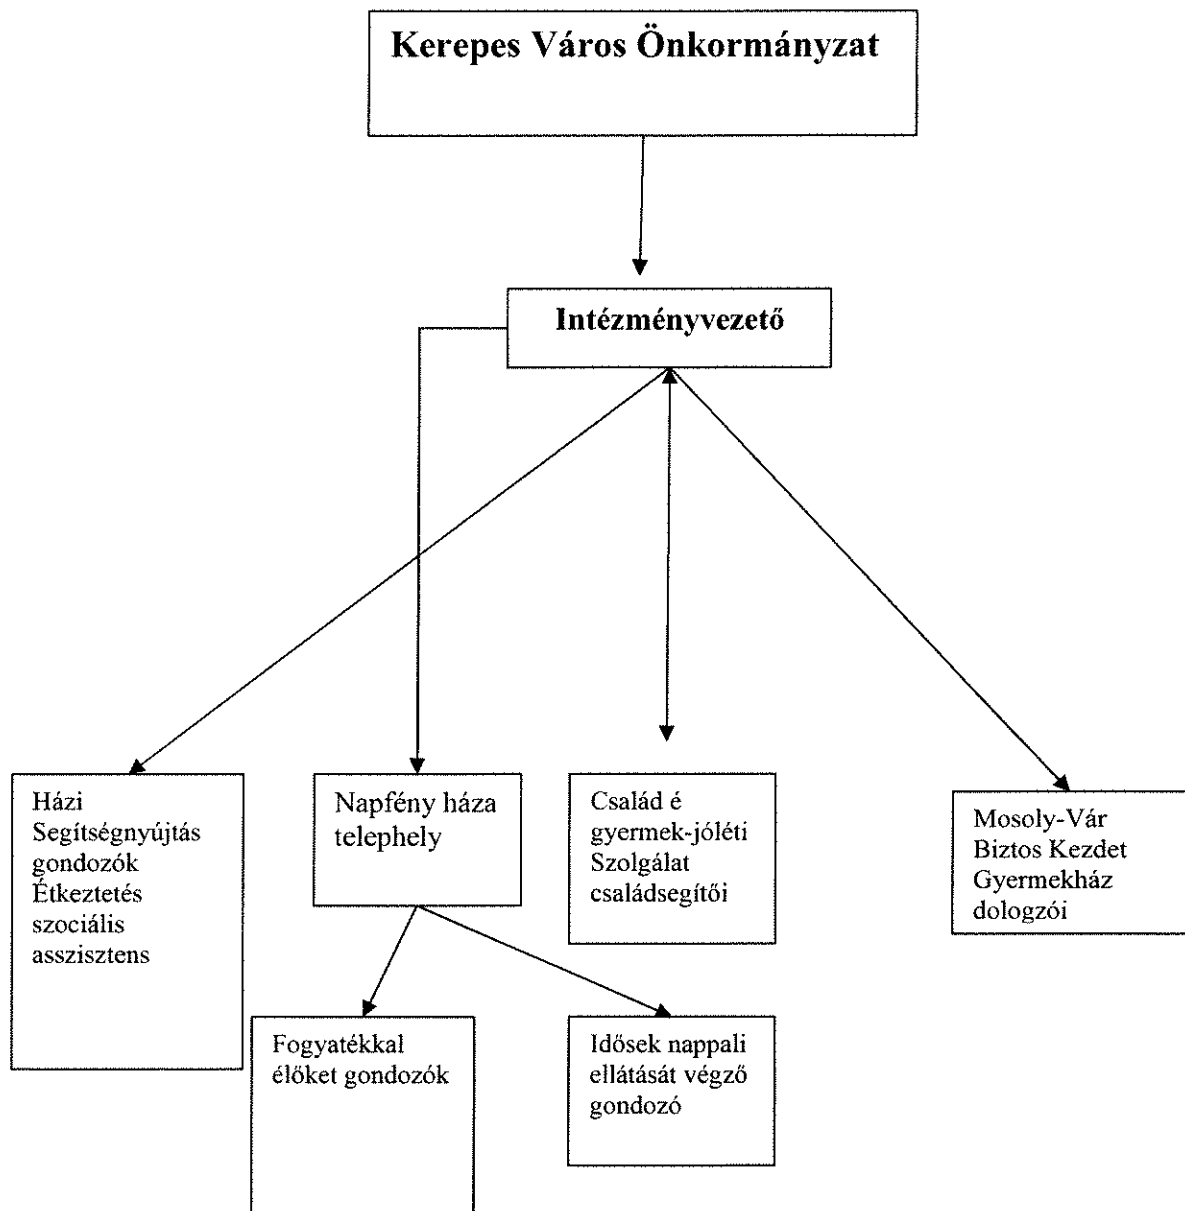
Kerepes Város Önkormányzat

Intézményvezető

Házi Segítségnyújtás gondozók Étkeztetés szociális asszisztens

Napfény háza telephely

Család é gyermek-jóléti Szolgálat családsegítői

Mosoly-Vár Biztos Kezdet Gyermekház dologzói

Fogyatékkal élőket gondozók

Idősek nappali ellátását végző gondozó